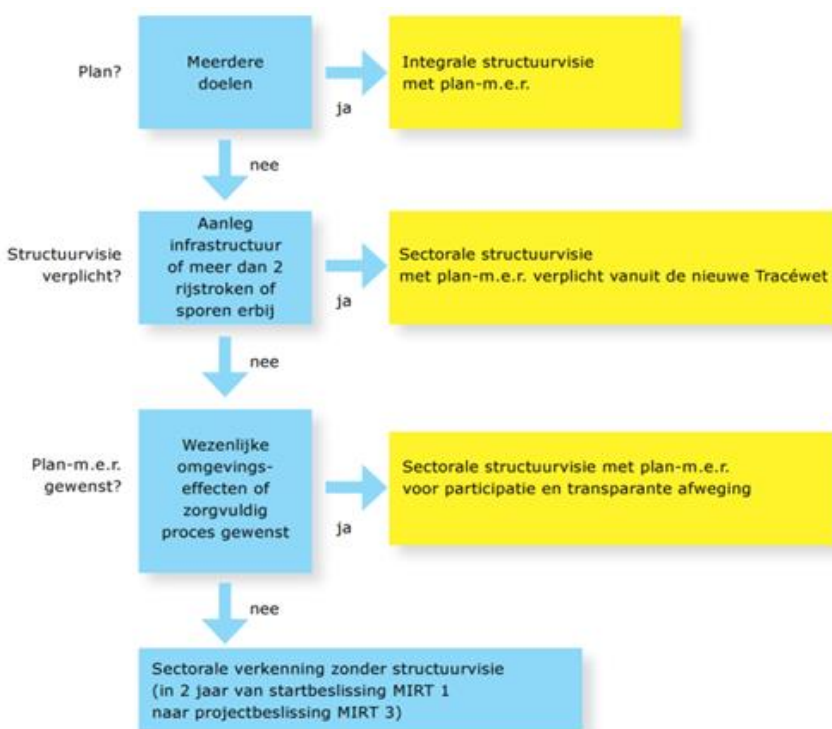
Plan?

Meerdere doelen

ja

Integrale structuurvisie met plan-m.e.r.

nee

Structuurvisie verplicht?

Aanleg infrastructuur of meer dan 2 rijstroken of sporen erbij

ja

Sectorale structuurvisie met plan-m.e.r. verplicht vanuit de nieuwe Tracéwet

nee

Plan-m.e.r. gewenst?

Wezenlijke omgevingseffecten of zorgvuldig proces gewenst

ja

Sectorale structuurvisie met plan-m.e.r. voor participatie en transparante afweging

nee

Sectorale verkenning zonder structuurvisie (in 2 jaar van startbeslissing MIRT 1 naar projectbeslissing MIRT 3)